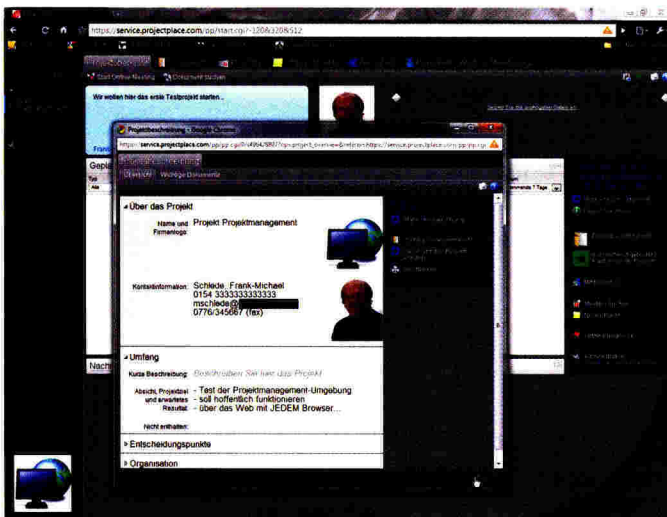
https://service.projectplace.com/pp/start.cgi/?-1208/320/&512

Start Online Meeting
Dokument suchen

Wir wollen hier das erste Testprojekt starten...

Geplan
Typ
Alle

Nach

https://service.projectplace.com/pp/pp.cgi/0/4964/9807?op=project_overview&referer=https://service.projectplace.com/pp/pp.cgi

Übersicht
Wichtige Dokumente

Über das Projekt

Name und Firmenlogo: Projekt Projektmanagement

Kontaktinformation: Schlede, Frank-Michael
0154 3333333333333
mschlede@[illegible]
0776/345667 (fax)

Umfang

Kurze Beschreibung: Beschreiben Sie hier das Projekt

Absicht, Projektziel und erwartetes Resultat: - Test der Projektmanagement-Umgebung
- soll hoffentlich funktionieren
- über das Web mit JEDEM Browser...

Nicht enthalten:

Entscheidungspunkte

Organisation